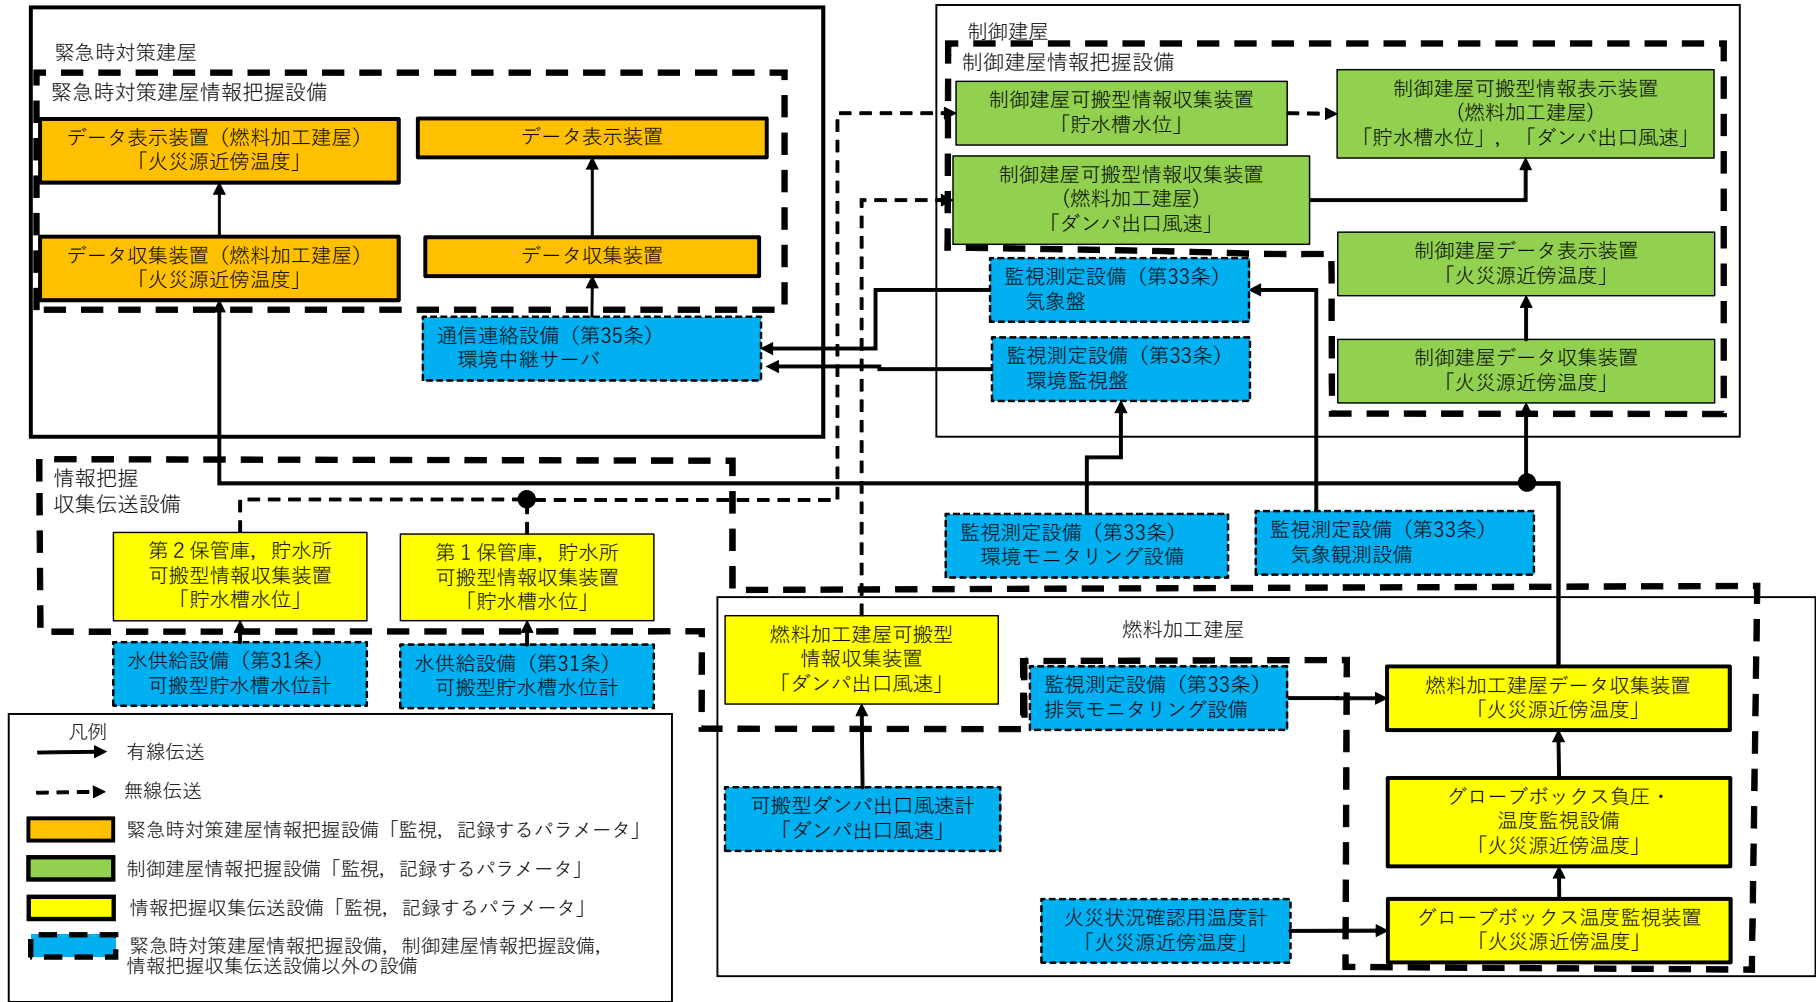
緊急時対策建屋

緊急時対策建屋情報把握設備

データ表示装置（燃料加工建屋）
「火災源近傍温度」

データ表示装置

データ収集装置（燃料加工建屋）
「火災源近傍温度」

データ収集装置

通信連絡設備（第35条）
環境中継サーバ

制御建屋

制御建屋情報把握設備

制御建屋可搬型情報収集装置
「貯水槽水位」

制御建屋可搬型情報表示装置
（燃料加工建屋）
「貯水槽水位」，「ダンパ出口風速」

制御建屋可搬型情報収集装置
（燃料加工建屋）
「ダンパ出口風速」

監視測定設備（第33条）
気象盤

制御建屋データ表示装置
「火災源近傍温度」

監視測定設備（第33条）
環境監視盤

制御建屋データ収集装置
「火災源近傍温度」

情報把握
収集伝送設備

第２保管庫，貯水所
可搬型情報収集装置
「貯水槽水位」

第１保管庫，貯水所
可搬型情報収集装置
「貯水槽水位」

監視測定設備（第33条）
環境モニタリング設備

監視測定設備（第33条）
気象観測設備

水供給設備（第31条）
可搬型貯水槽水位計

水供給設備（第31条）
可搬型貯水槽水位計

燃料加工建屋可搬型
情報収集装置
「ダンパ出口風速」

燃料加工建屋

監視測定設備（第33条）
排気モニタリング設備

燃料加工建屋データ収集装置
「火災源近傍温度」

可搬型ダンパ出口風速計
「ダンパ出口風速」

グローブボックス負圧・
温度監視設備
「火災源近傍温度」

火災状況確認用温度計
「火災源近傍温度」

グローブボックス温度監視装置
「火災源近傍温度」

凡例
有線伝送
無線伝送
緊急時対策建屋情報把握設備「監視，記録するパラメータ」
制御建屋情報把握設備「監視，記録するパラメータ」
情報把握収集伝送設備「監視，記録するパラメータ」
緊急時対策建屋情報把握設備，制御建屋情報把握設備，情報把握収集伝送設備以外の設備